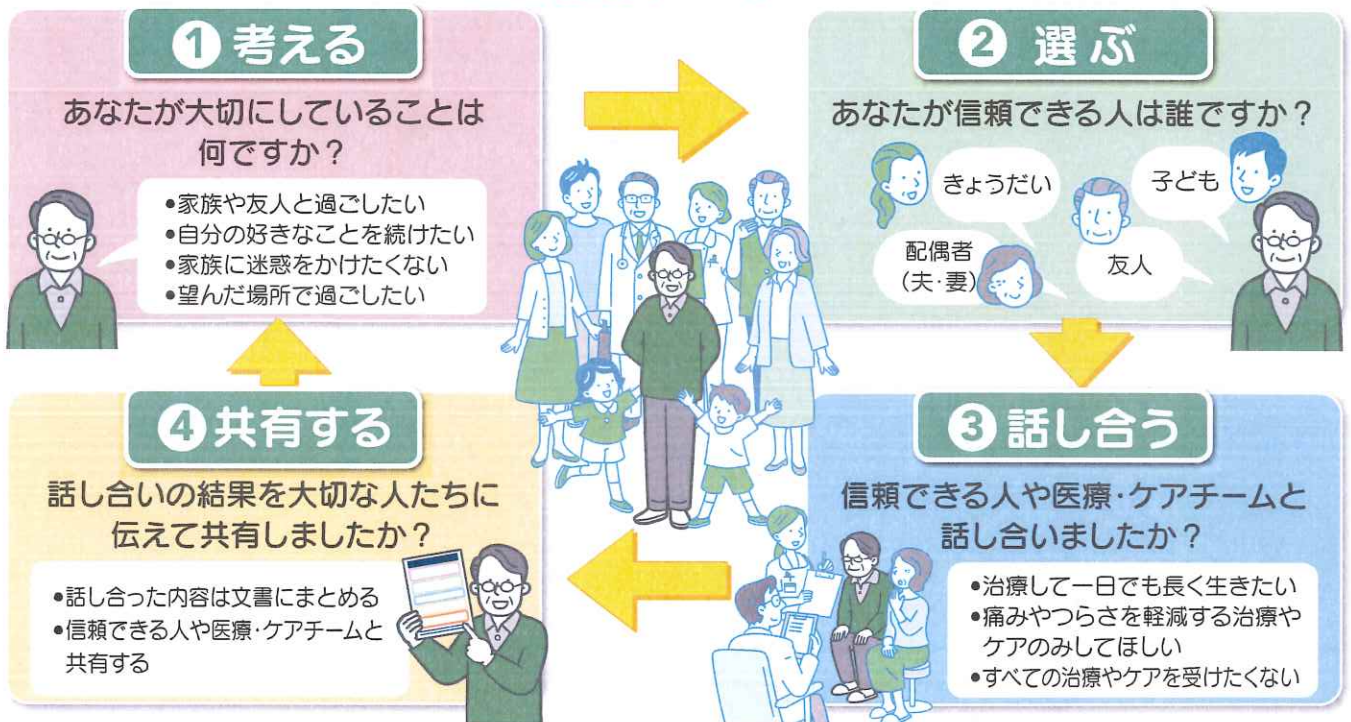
❶ 考える

あなたが大切にしていることは何ですか？

•家族や友人と過ごしたい
•自分の好きなことを続けたい
•家族に迷惑をかけたくない
•望んだ場所で過ごしたい

❷ 選ぶ

あなたが信頼できる人は誰ですか？

きょうだい

子ども

配偶者
(夫·妻)

友人

❸ 話し合う

信頼できる人や医療·ケアチームと話し合いましたか？

•治療して一日でも長く生きたい
•痛みやつらさを軽減する治療やケアのみしてほしい
•すべての治療やケアを受けたくない

❹ 共有する

話し合いの結果を大切な人たちに伝えて共有しましたか？

•話し合った内容は文書にまとめる
•信頼できる人や医療·ケアチームと共有する